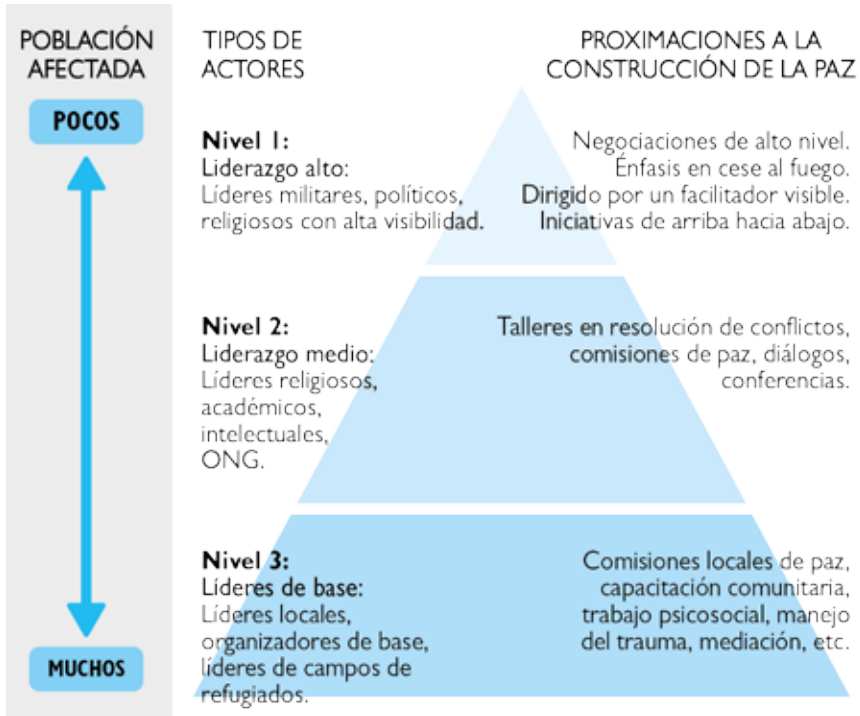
POBLACIÓN AFECTADA

POCOS

MUCHOS

TIPOS DE ACTORES

PROXIMACIONES A LA CONSTRUCCIÓN DE LA PAZ

Nivel 1:
Liderazgo alto:
Líderes militares, políticos, religiosos con alta visibilidad.

Negociaciones de alto nivel.
Énfasis en cese al fuego.
Dirigido por un facilitador visible.
Iniciativas de arriba hacia abajo.

Nivel 2:
Liderazgo medio:
Líderes religiosos, académicos, intelectuales, ONG.

Talleres en resolución de conflictos, comisiones de paz, diálogos, conferencias.

Nivel 3:
Líderes de base:
Líderes locales, organizadores de base, líderes de campos de refugiados.

Comisiones locales de paz, capacitación comunitaria, trabajo psicosocial, manejo del trauma, mediación, etc.